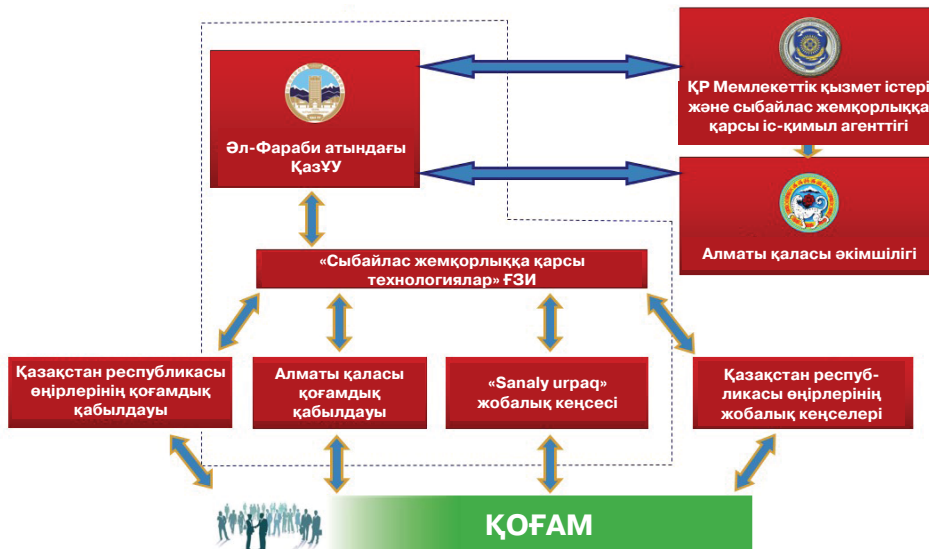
Әл-Фараби атындағы ҚазҰУ

ҚР Мемлекеттік қызмет істері және сыбайлас жемқорлыққа қарсы іс-қимыл агенттігі

Алматы қаласы әкімшілігі

«Сыбайлас жемқорлыққа қарсы технологиялар» ҒЗИ

Қазақстан республикасы өңірлерінің қоғамдық қабылдауы

Алматы қаласы қоғамдық қабылдауы

«Sanaly urpaq» жобалық кеңсесі

Қазақстан республикасы өңірлерінің жобалық кеңселері

ҚОҒАМ